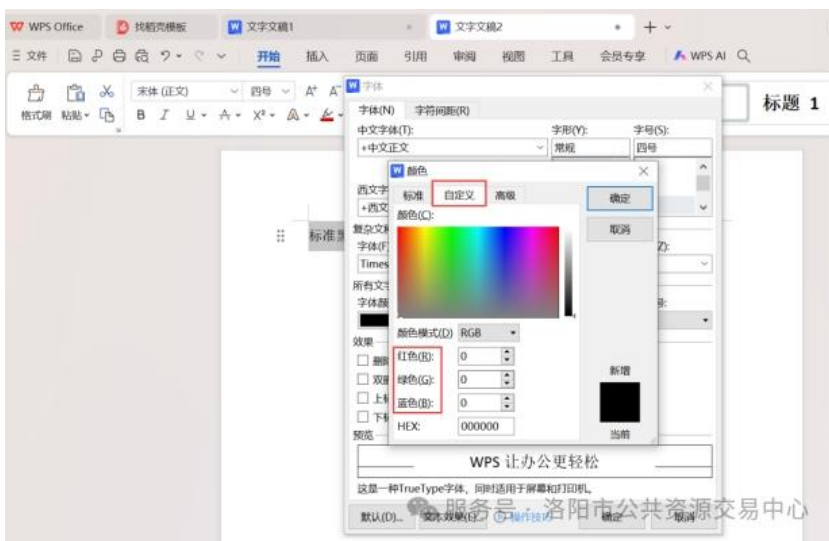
WPS Office 找稻壳模板 文字文稿1 文字文稿2 +

三 文件 开始 插入 页面 引用 审阅 视图 工具 会员专享 WPS AI

格式刷 粘贴 宋体 (正文) 四号 B I U A X² A

标题 1

标准

字体

字体(N) 字符间距(R)

中文字体(T): 字形(Y): 字号(S):

+中文正文 常规 四号

西文字

+西文

复杂文

字体(F

Times

所有文字

字体颜

效果

删

双

上

下

预览

颜色

标准 自定义 高级

颜色(C):

确定

取消

颜色模式(D) RGB

红色(R): 0

绿色(G): 0

蓝色(B): 0

HEX: 000000

新增

当前

WPS 让办公更轻松

这是一种TrueType字体，同时适用于屏幕和打印机。

默认(D)... 文本效果(E)... 操作技巧 确定 取消

服务号 · 洛阳市公共资源交易中心